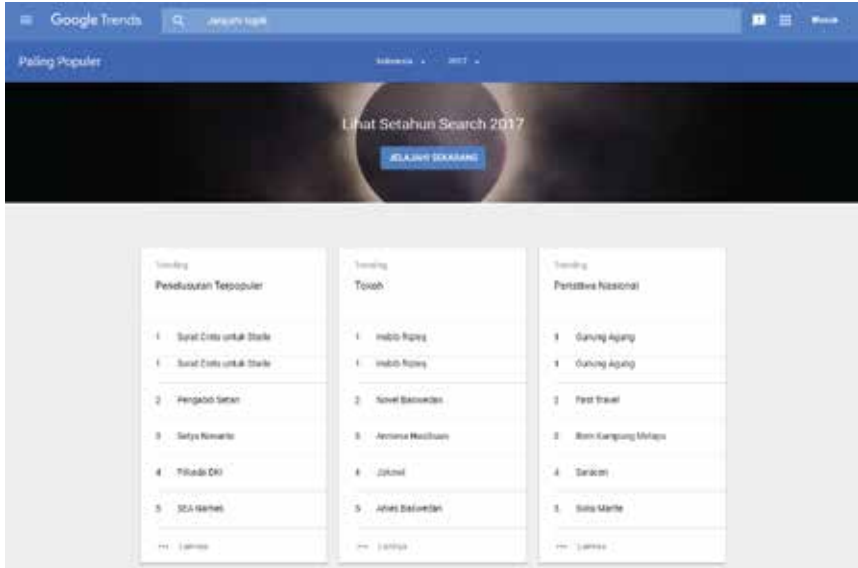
Google Trends

Jelajahi topik

Masuk

Paling Populer

Indonesia

2017

Lihat Setahun Search 2017

JELAJAHI SEKARANG

Trending

Penelusuran Terpopuler

1 Surat Cinta untuk Starla

1 Surat Cinta untuk Starla

2 Pengabdi Setan

3 Setya Novanto

4 Pilkada DKI

5 SEA Games

Lainnya

Trending

Tokoh

1 Habib Rizieq

1 Habib Rizieq

2 Novel Baswedan

3 Arnisnia Masdhuan

4 Jokowi

5 Anies Baswedan

Lainnya

Trending

Peristiwa Nasional

1 Gunung Agung

1 Gunung Agung

2 First Travel

3 Bom Kampung Melayu

4 Saracen

5 Saka Marlie

Lainnya